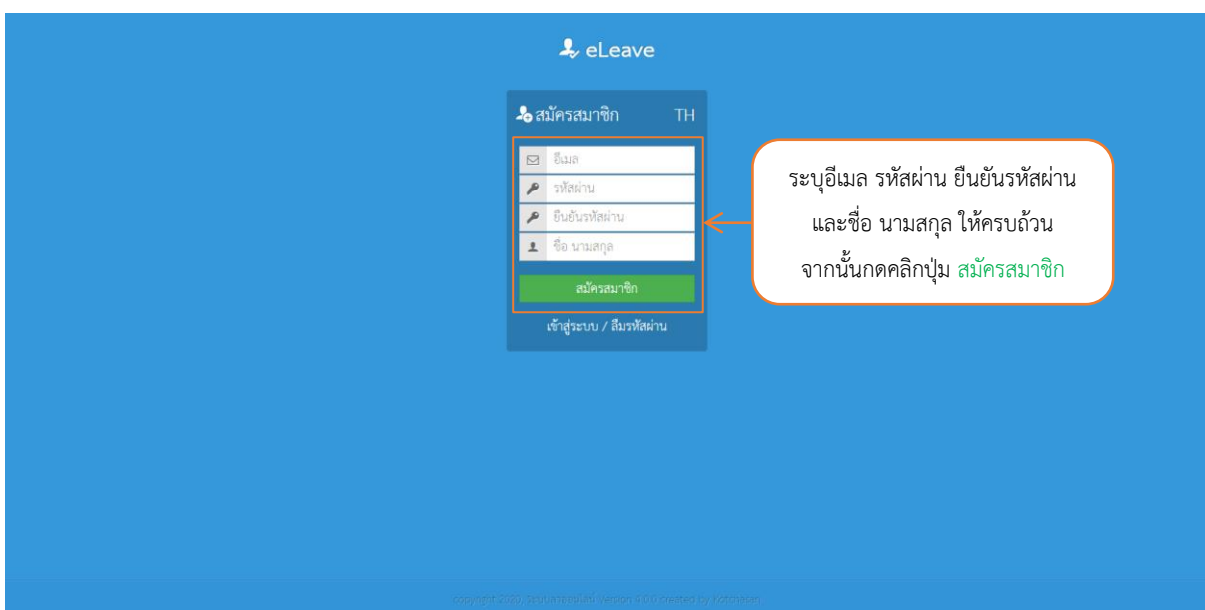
eLeave

สมัครสมาชิก TH

อีเมล

รหัสผ่าน

ยืนยันรหัสผ่าน

ชื่อ นามสกุล

สมัครสมาชิก

เข้าสู่ระบบ / ลืมรหัสผ่าน

ระบุอีเมล รหัสผ่าน ยืนยันรหัสผ่าน และชื่อ นามสกุล ให้ครบถ้วน จากนั้นกดคลิกปุ่ม สมัครสมาชิก

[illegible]